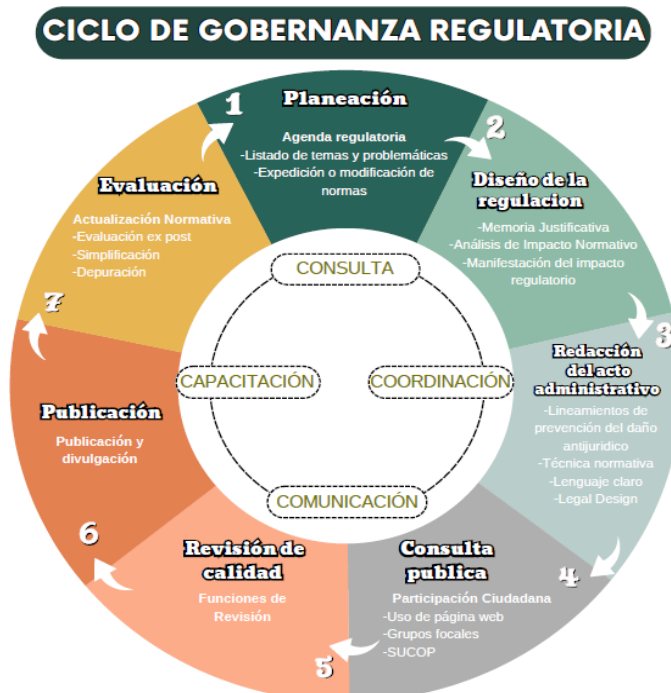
CICLO DE GOBERNANZA REGULATORIA

1
Planeación
Agenda regulatoria
-Listado de temas y problemáticas
-Expedición o modificación de normas

2
Diseño de la regulacion
-Memoria Justificativa
-Análisis de Impacto Normativo
-Manifestación del impacto regulatorio

3
Redacción del acto administrativo
-Lineamientos de prevención del daño antijuridico
-Técnica normativa
-Lenguaje claro
-Legal Design

4
Consulta publica
Participación Ciudadana
-Uso de página web
-Grupos focales
-SUCOP

5
Revisión de calidad
Funciones de Revisión

6
Publicación
Publicación y divulgación

7
Evaluación
Actualización Normativa
-Evaluación ex post
-Simplificación
-Depuración

CONSULTA
CAPACITACIÓN
COORDINACIÓN
COMUNICACIÓN